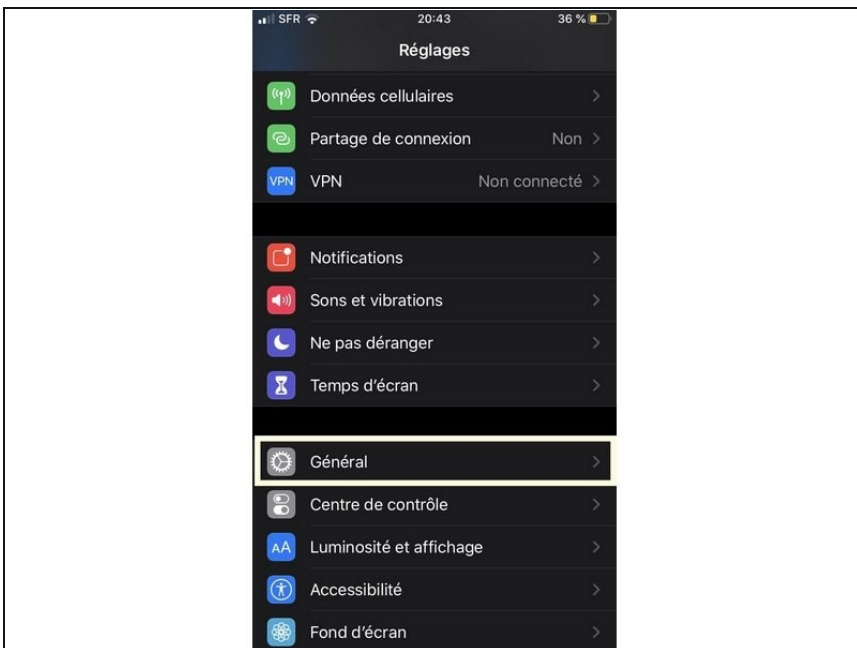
SFR 20:43 36 %

Réglages

Données cellulaires

Partage de connexion Non

VPN VPN Non connecté

Notifications

Sons et vibrations

Ne pas déranger

Temps d'écran

Général

Centre de contrôle

AA Luminosité et affichage

Accessibilité

Fond d'écran